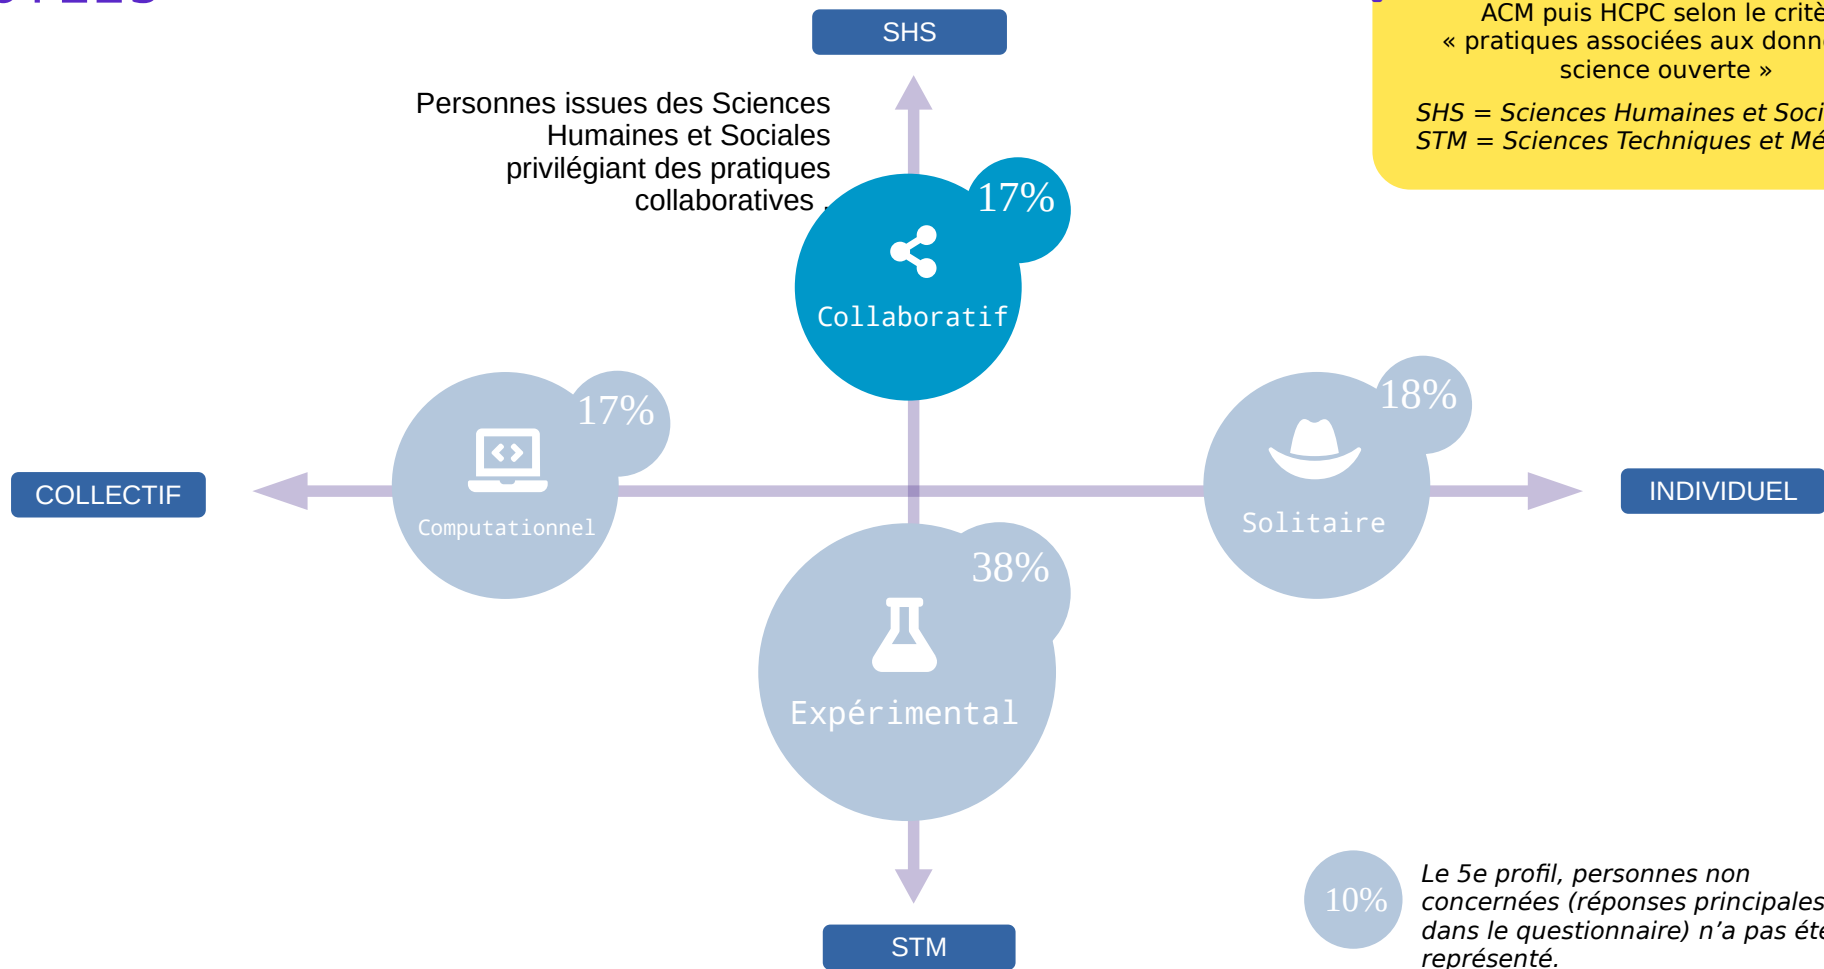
SHS

ACM puis HCPC selon le critè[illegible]
« pratiques associées aux donn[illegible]
science ouverte »

SHS = Sciences Humaines et Soci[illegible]
STM = Sciences Techniques et Mé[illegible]

Personnes issues des Sciences Humaines et Sociales privilégiant des pratiques collaboratives .

17%

Collaboratif

17%

Computationnel

18%

Solitaire

COLLECTIF

INDIVIDUEL

38%

Expérimental

STM

10%

Le 5e profil, personnes non concernées (réponses principales dans le questionnaire) n'a pas été représenté.